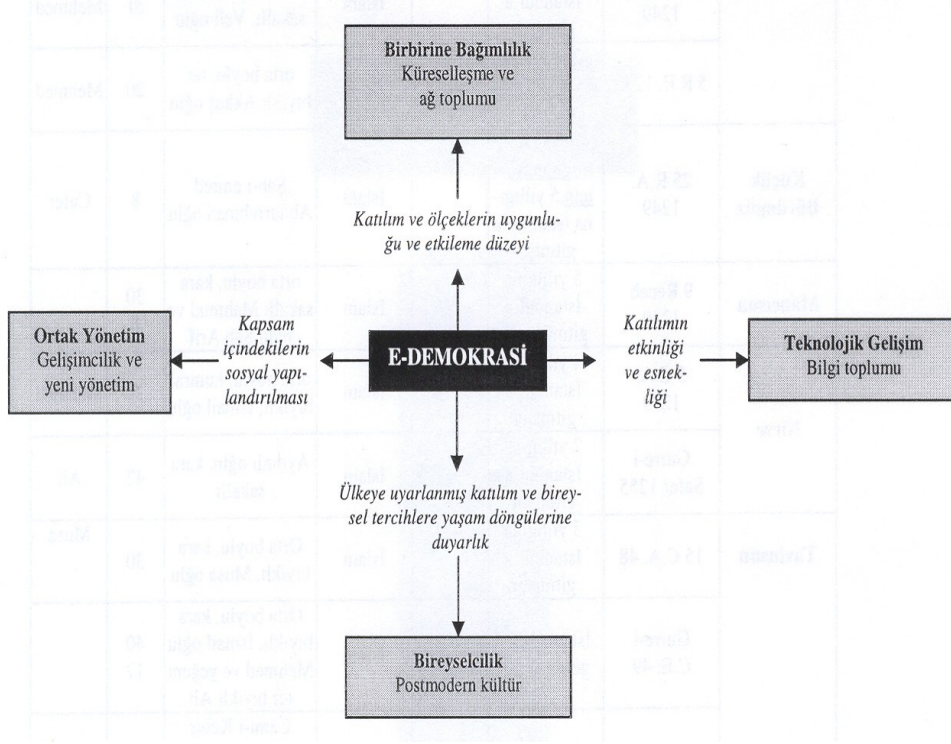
**Birbirine Bağımlılık**
Küreselleşme ve ağ toplumu

Katılım ve ölçeklerin uygunluğu ve etkileme düzeyi

**Ortak Yönetim**
Gelişimcilik ve yeni yönetim

Kapsam içindekilerin sosyal yapılandırılması

**E-DEMOKRASİ**

Katılımın etkinliği ve esnekliği

**Teknolojik Gelişim**
Bilgi toplumu

Ülkeye uyarlanmış katılım ve bireysel tercihlere yaşam döngülerine duyarlık

**Bireyselcilik**
Postmodern kültür